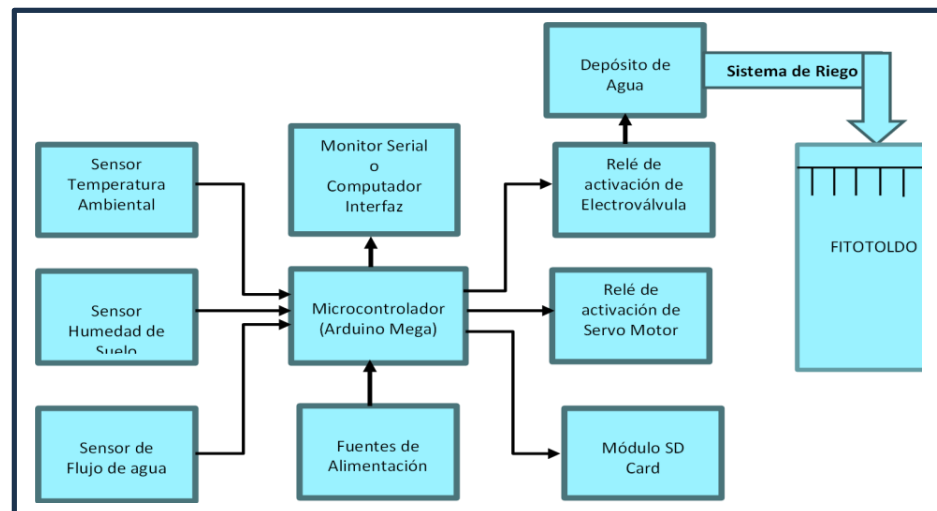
Depósito de Agua

Sistema de Riego

Sensor Temperatura Ambiental

Monitor Serial o Computador Interfaz

Relé de activación de Electroválvula

FITOTOLDO

Sensor Humedad de Suelo

Microcontrolador (Arduino Mega)

Relé de activación de Servo Motor

Sensor de Flujo de agua

Fuentes de Alimentación

Módulo SD Card